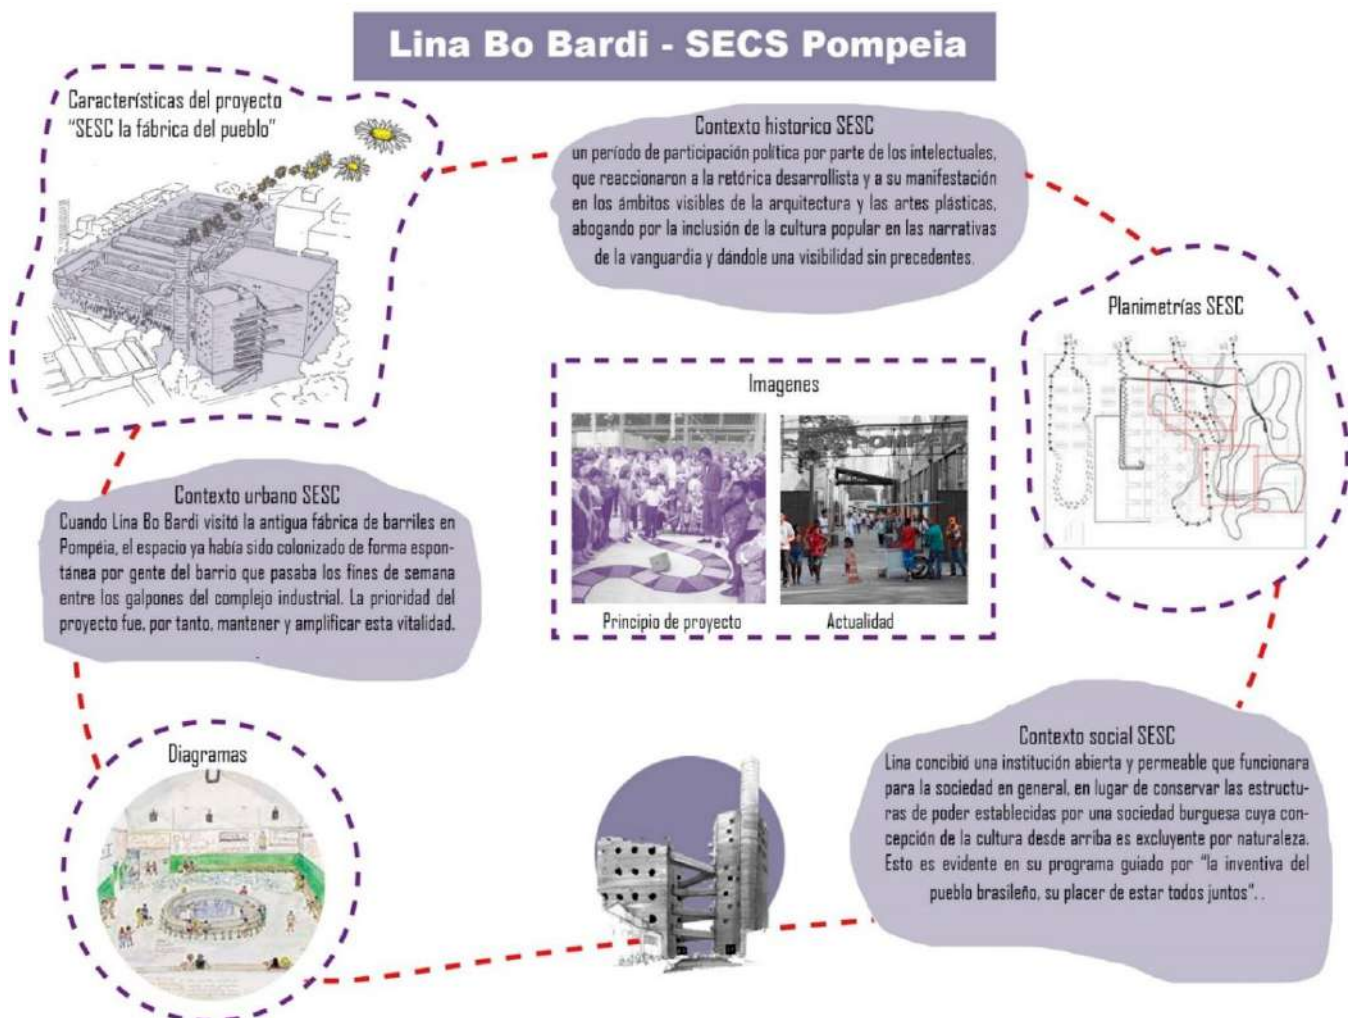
Lina Bo Bardi - SECS Pompeia

Características del proyecto "SESC la fábrica del pueblo"

Contexto historico SESC
un período de participación política por parte de los intelectuales, que reaccionaron a la retórica desarrollista y a su manifestación en los ámbitos visibles de la arquitectura y las artes plásticas, abogando por la inclusión de la cultura popular en las narrativas de la vanguardia y dándole una visibilidad sin precedentes.

Planimetrías SESC

Imagenes

Principio de proyecto

Actualidad

Contexto urbano SESC
Cuando Lina Bo Bardi visitó la antigua fábrica de barriles en Pompéia, el espacio ya había sido colonizado de forma espontánea por gente del barrio que pasaba los fines de semana entre los galpones del complejo industrial. La prioridad del proyecto fue, por tanto, mantener y amplificar esta vitalidad.

Diagramas

Contexto social SESC
Lina concibió una institución abierta y permeable que funcionara para la sociedad en general, en lugar de conservar las estructuras de poder establecidas por una sociedad burguesa cuya concepción de la cultura desde arriba es excluyente por naturaleza. Esto es evidente en su programa guiado por "la inventiva del pueblo brasileño, su placer de estar todos juntos"..